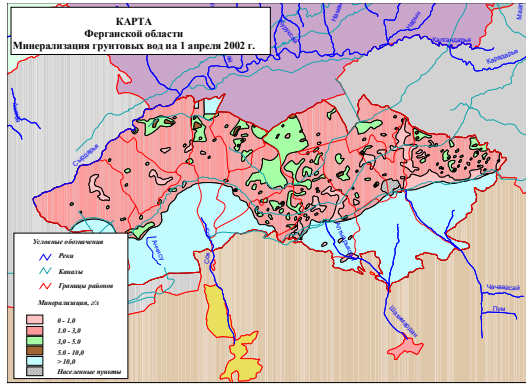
КАРТА
Ферганской области
Минерализация грунтовых вод на 1 апреля 2002 г.

Условные обозначения
Реки
Каналы
Границы районов

Минерализация, г/л
0 - 1.0
1.0 - 3.0
3.0 - 5.0
5.0 - 10.0
> 10.0
Населенные пункты

Сырдарья
Карадарья
Исфайрам
Шахимардан
Чачавайсай
Исфара
Сох
Нарын